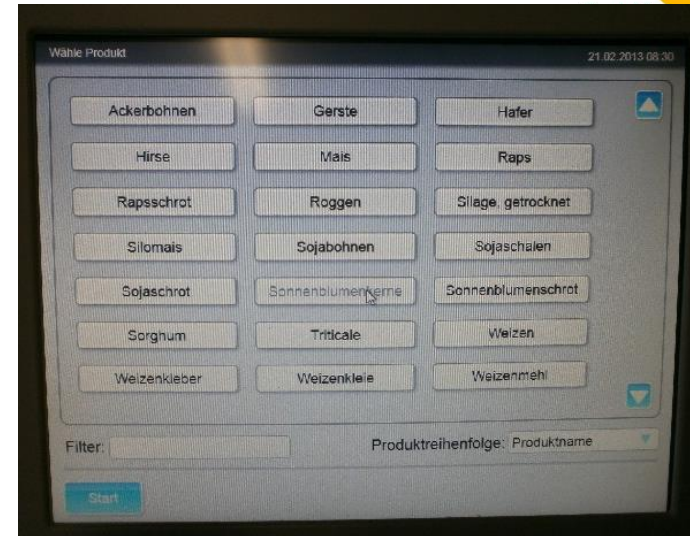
Wähle Produkt

21.02.2013 08:30

Ackerbohnen
Gerste
Hafer
Hirse
Mais
Raps
Rapsschrot
Roggen
Silage, getrocknet
Silomais
Sojabohnen
Sojaschalen
Sojaschrot
Sonnenblumenkerne
Sonnenblumenschrot
Sorghum
Triticale
Weizen
Weizenkleber
Weizenkleie
Weizenmehl

Filter:

Produktreihenfolge: Produktname

Start